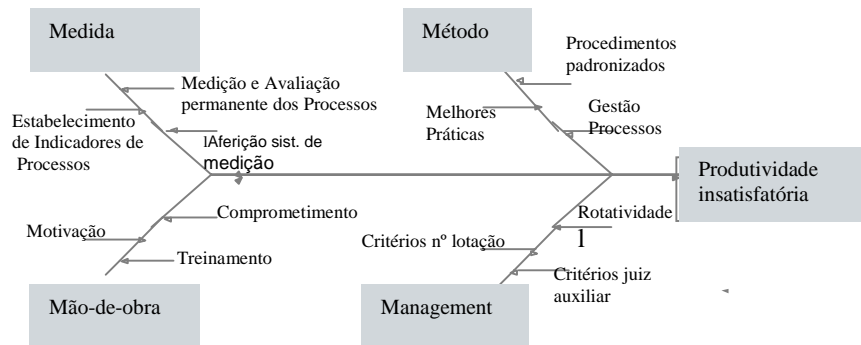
Medida

Método

Procedimentos padronizados

Medição e Avaliação permanente dos Processos

Melhores Práticas

Gestão Processos

Estabelecimento de Indicadores de Processos

lAferição sist. de medição

Produtividade insatisfatória

Comprometimento

Rotatividade

Motivação

Critérios nº lotação

l

Treinamento

Critérios juiz auxiliar

Mão-de-obra

Management